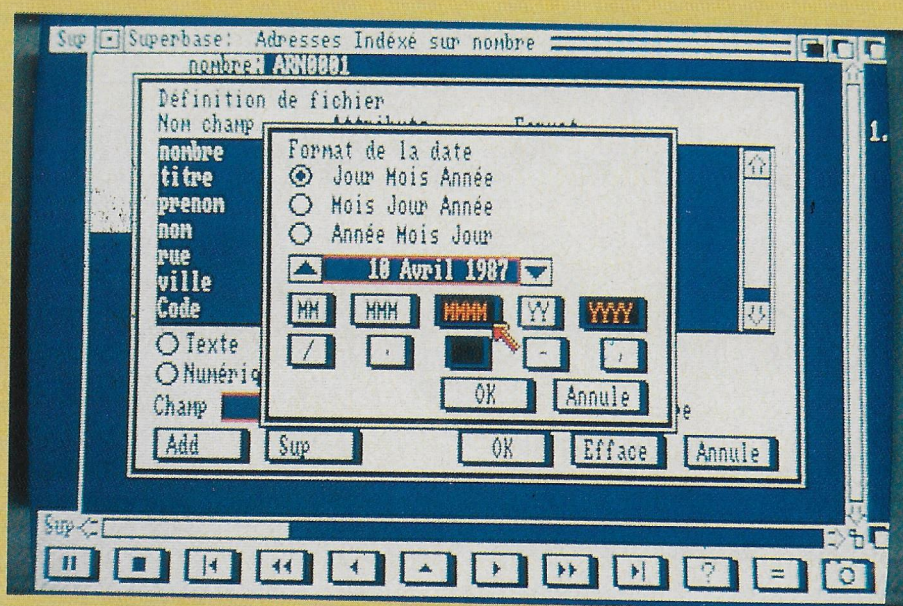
Sup Superbase: Adresses Indexé sur nombre

nombre ARN0001

Définition de fichier

Nom champ Attributs Format

nombre
titre
prenom
nom
rue
ville
Code

Format de la date

Jour Mois Année

Mois Jour Année

Année Mois Jour

18 Avril 1987

MM MMM MMMM YY YYYY

/ . - ,

OK Annule

Texte

Numériq

Champ

e

Add Sup OK Efface Annule

1.

Sup

?